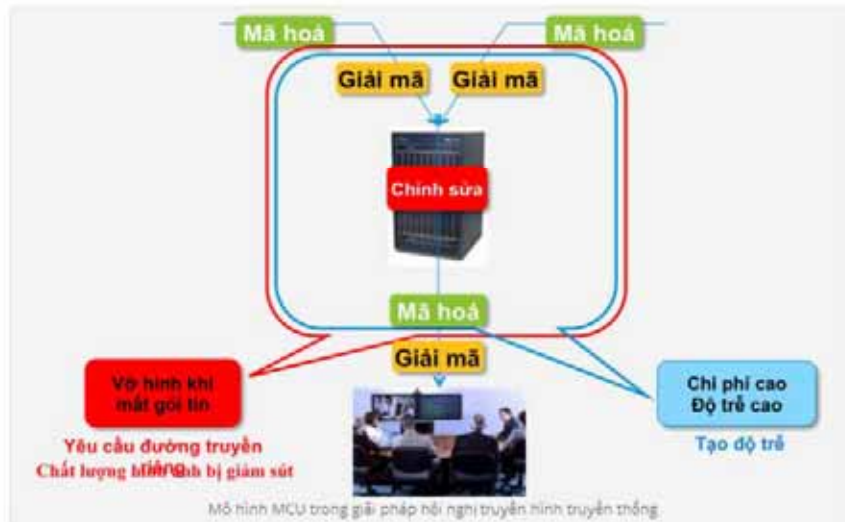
Mã hoá

Mã hoá

Giải mã

Giải mã

Chỉnh sửa

Mã hoá

Giải mã

Vỡ hình khi mất gói tin

Yêu cầu đường truyền riêng

Chất lượng hình ảnh bị giảm sút

Chi phí cao
Độ trễ cao

Tạo độ trễ

Mô hình MCU trong giải pháp hội nghị truyền hình truyền thống